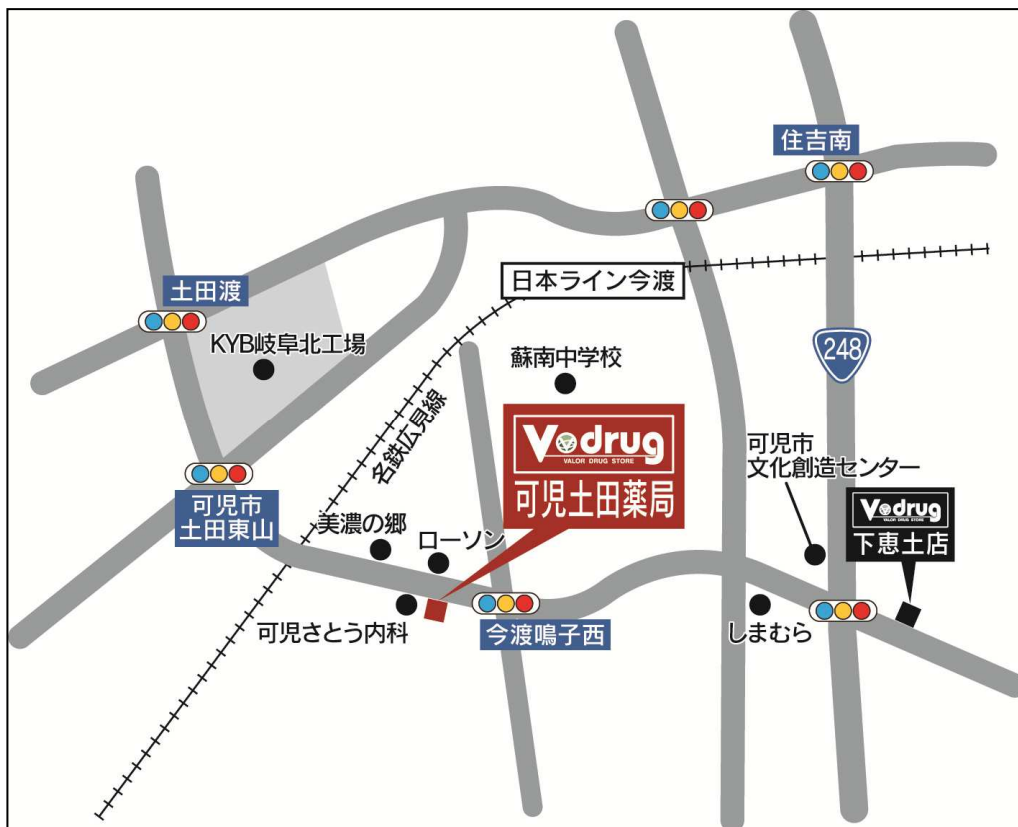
住吉南

日本ライン今渡

土田渡

KYB岐阜北工場

248

蘇南中学校

名鉄広見線

V drug
VALOR DRUG STORE
可児土田薬局

可児市
文化創造センター

V drug
VALOR DRUG STORE
下恵土店

可児市
土田東山

美濃の郷

ローソン

可児さとう内科

今渡鳴子西

しまむら